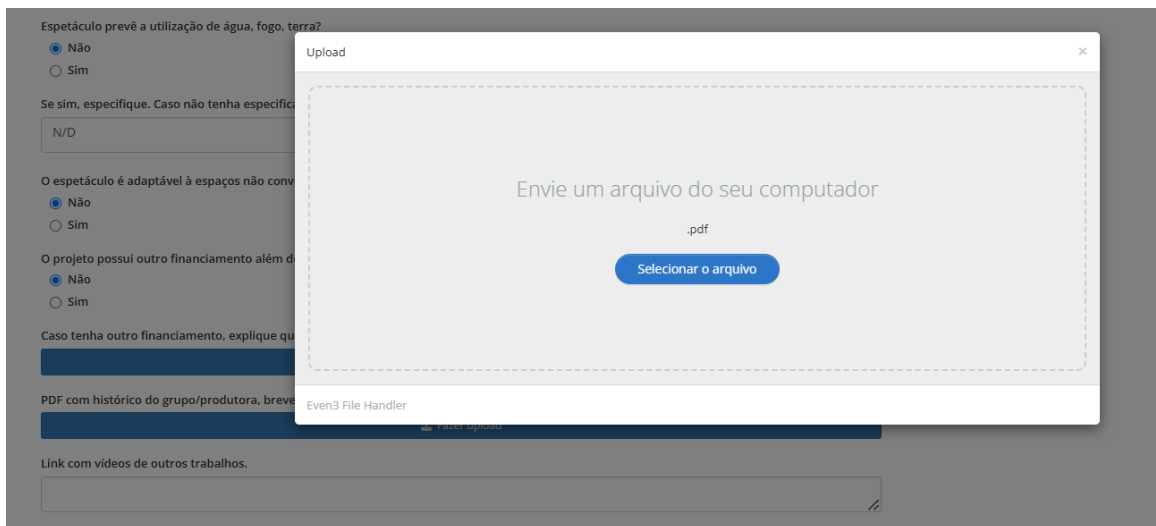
Espetáculo prevê a utilização de água, fogo, terra?
Não
Sim

Se sim, especifique. Caso não tenha especifica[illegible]
N/D

O espetáculo é adaptável à espaços não conv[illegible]
Não
Sim

O projeto possui outro financiamento além d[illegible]
Não
Sim

Caso tenha outro financiamento, explique qu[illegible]

PDF com histórico do grupo/produtora, breve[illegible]
Fazer upload

Link com vídeos de outros trabalhos.

Upload
×

Envie um arquivo do seu computador
.pdf
Selecionar o arquivo

Even3 File Handler